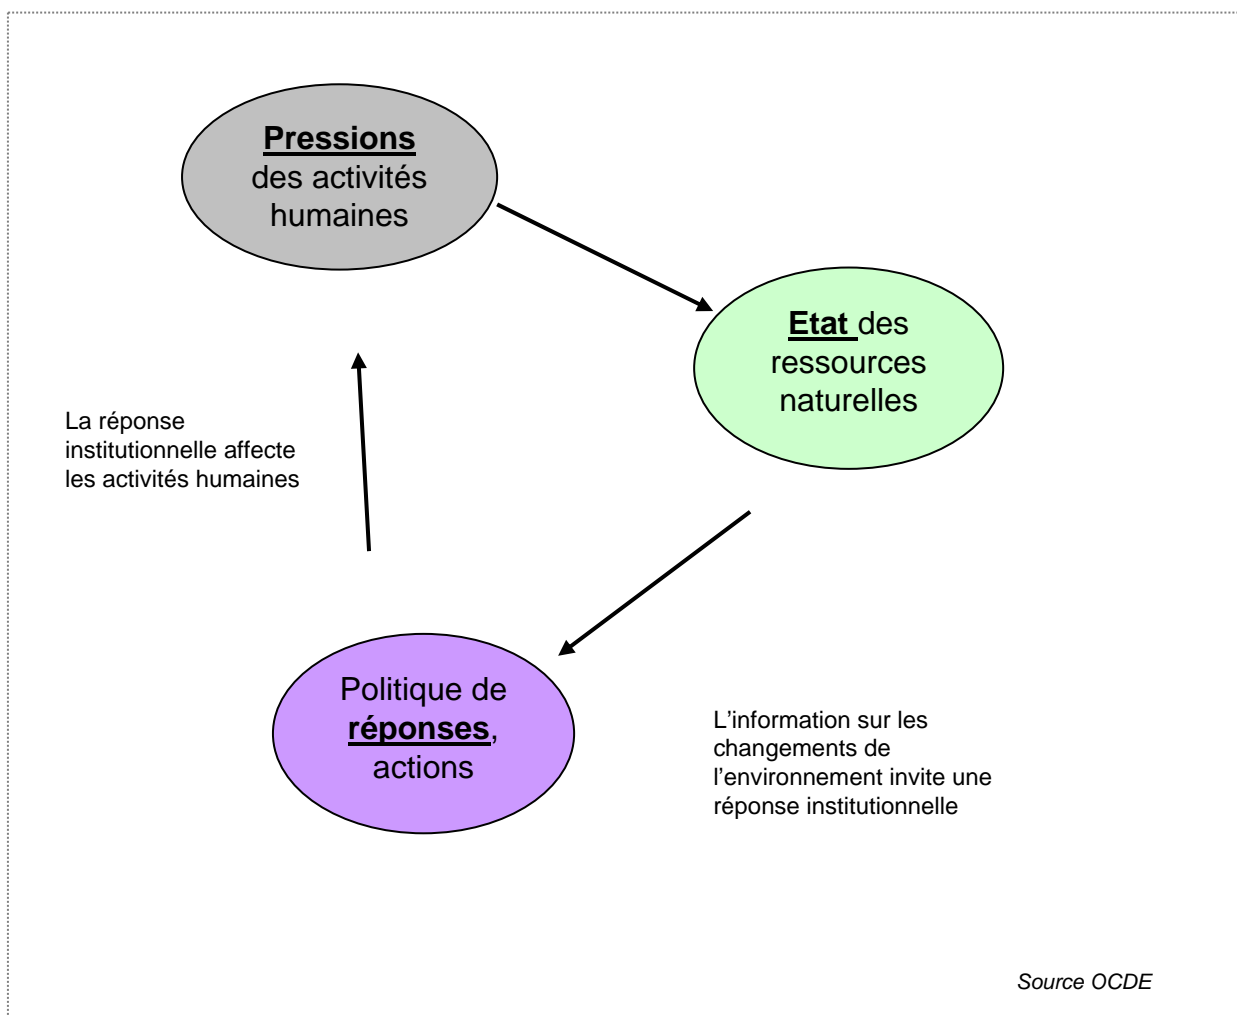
Pressions des activités humaines

Etat des ressources naturelles

La réponse institutionnelle affecte les activités humaines

Politique de réponses, actions

L'information sur les changements de l'environnement invite une réponse institutionnelle

Source OCDE